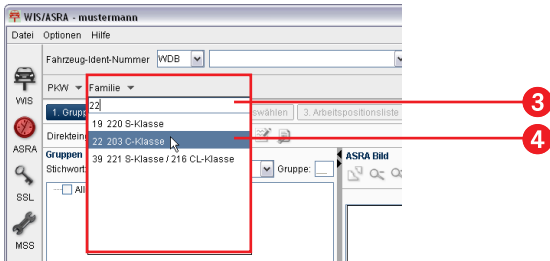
WIS/ASRA - mustermann

Datei Optionen Hilfe

Fahrzeug-Ident-Nummer WDB

WIS

PKW Familie

22

1. Grup

wählen

3. Arbeitspositionsliste

ASRA

Direktein

19 220 S-Klasse

22 203 C-Klasse

39 221 S-Klasse / 216 CL-Klasse

Gruppen

Stichwort

Gruppe:

ASRA Bild

SSL

All

MSS

3

4